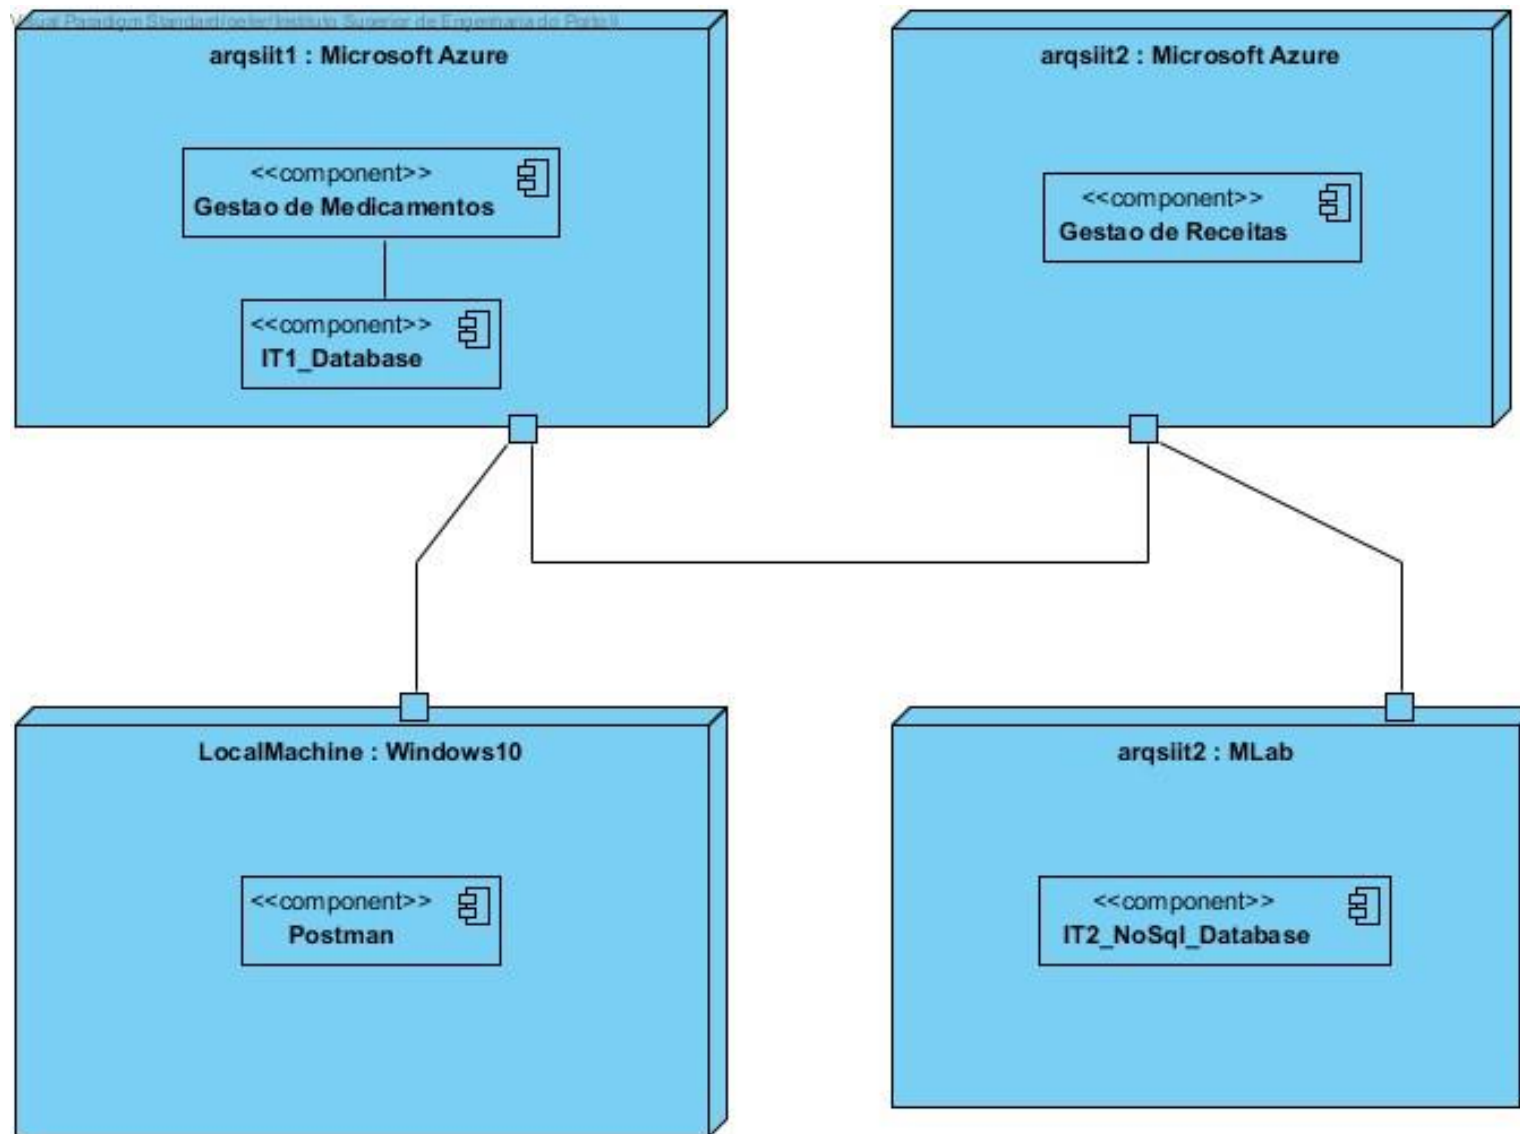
Visual Paradigm Standard(peter(Instituto Superior de Engenharia do Porto))

arqsiit1 : Microsoft Azure

<<component>>
Gestao de Medicamentos

<<component>>
IT1_Database

arqsiit2 : Microsoft Azure

<<component>>
Gestao de Receitas

LocalMachine : Windows10

<<component>>
Postman

arqsiit2 : MLab

<<component>>
IT2_NoSql_Database